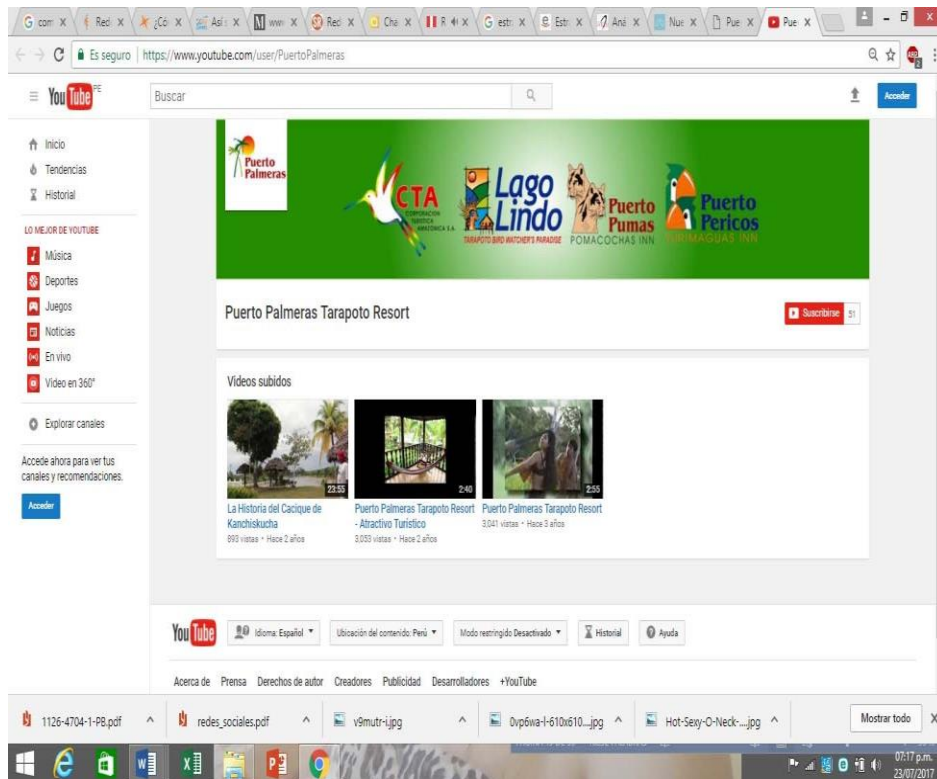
com X Red X ¿Cór X Así X www X Red X Cha X R X estr X Estr X Aná X Nue X Pue X Pue X

Es seguro | https://www.youtube.com/user/PuertoPalmeras

YouTube PE Buscar Acceder

Inicio
Tendencias
Historial

LO MEJOR DE YOUTUBE
Música
Deportes
Juegos
Noticias
En vivo
Video en 360°

Explorar canales

Accede ahora para ver tus canales y recomendaciones.

Acceder

Puerto Palmeras

CTA CORPORACIÓN TURÍSTICA AMAZÓNICA S.A.

Lago Lindo TARAPOTO BIRD WATCHER'S PARADISE

Puerto Pumas POMACOCHAS INN

Puerto Pericos YURIMAGUAS INN

Puerto Palmeras Tarapoto Resort

Suscribirse 51

Videos subidos

23:55
La Historia del Cacique de Kanchiskucha
893 vistas • Hace 2 años

2:40
Puerto Palmeras Tarapoto Resort - Atractivo Turistico
3,053 vistas • Hace 2 años

2:55
Puerto Palmeras Tarapoto Resort
3,041 vistas • Hace 3 años

YouTube Idioma: Español Ubicación del contenido: Perú Modo restringido Desactivado Historial Ayuda

Acerca de Prensa Derechos de autor Creadores Publicidad Desarrolladores +YouTube

1126-4704-1-PB.pdf redes_sociales.pdf v9mutr-i.jpg 0vp6wa-l-610x610....jpg Hot-Sexy-O-Neck-....jpg Mostrar todo

07:17 p.m. 23/07/2017